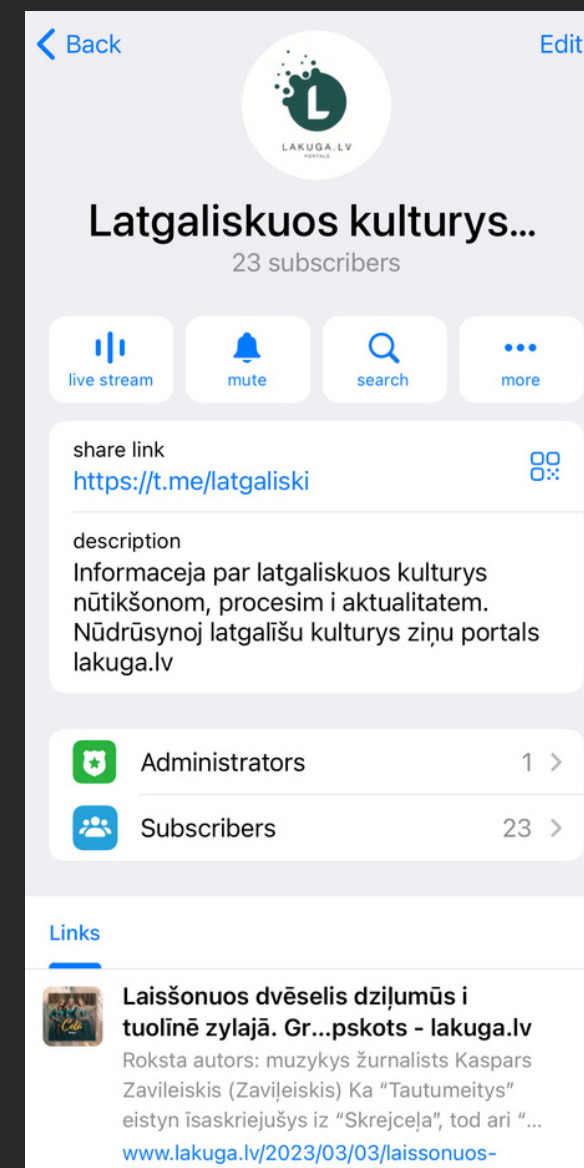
Back

Edit

L

LAKUGA.LV
PORTALS

Latgaliskuos kulturys...
23 subscribers

live stream

mute

search

more

share link
https://t.me/latgaliski

description
Informaceja par latgaliskuos kulturys nūtikšonom, procesim i aktualitatem. Nūdrūsynoj latgalīšu kulturys ziņu portals lakuga.lv

Administrators 1 >

Subscribers 23 >

Links

Laisšonuos dvēselis dziļumūs i tuolīnē zylajā. Gr...pskots - lakuga.lv
Roksta autors: muzykys žurnalists Kaspars Zavileiskis (Zaviļeiskis) Ka "Tautumeitys" eistyn īsaskriejušys iz "Skrejceļa", tod ari "...
www.lakuga.lv/2023/03/03/laissonuos-